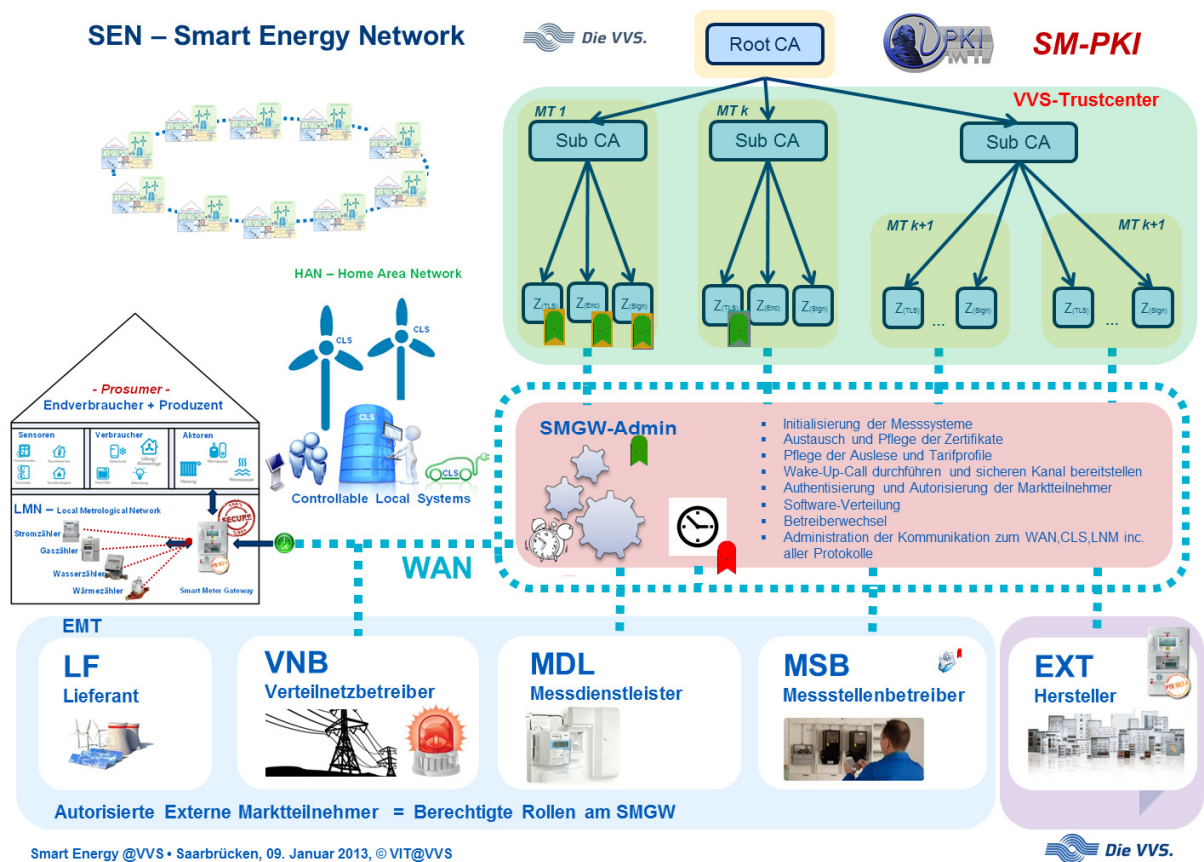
SEN – Smart Energy Network

Die VVS.

Root CA

PKI

SM-PKI

VVS-Trustcenter

MT 1

Sub CA

MT k

Sub CA

Sub CA

$Z_{(TLS)}$ $Z_{(Enc)}$ $Z_{(Sign)}$

$Z_{(TLS)}$ $Z_{(Enc)}$ $Z_{(Sign)}$

MT k+1

$Z_{(TLS)}$ ... $Z_{(Sign)}$

MT k+1

$Z_{(TLS)}$ ... $Z_{(Sign)}$

HAN – Home Area Network

CLS

CLS

CLS

CLS

Controllable Local Systems

- Prosumer -
Endverbraucher + Produzent

Sensoren

Verbraucher

Aktoren

LMN – Local Metrological Network

Stromzähler

Gaszähler

Wasserzähler

Wärmezähler

Smart Meter Gateway

SECURE

SMGW-Admin

▪ Initialisierung der Messsysteme
▪ Austausch und Pflege der Zertifikate
▪ Pflege der Auslese und Tarifprofile
▪ Wake-Up-Call durchführen und sicheren Kanal bereitstellen
▪ Authentisierung und Autorisierung der Marktteilnehmer
▪ Software-Verteilung
▪ Betreiberwechsel
▪ Administration der Kommunikation zum WAN,CLS,LNM inc. aller Protokolle

WAN

EMT

LF
Lieferant

VNB
Verteilnetzbetreiber

MDL
Messdienstleister

MSB
Messstellenbetreiber

EXT
Hersteller

Autorisierte Externe Marktteilnehmer = Berechtigte Rollen am SMGW

Smart Energy @VVS • Saarbrücken, 09. Januar 2013, © VIT@VVS

Die VVS.